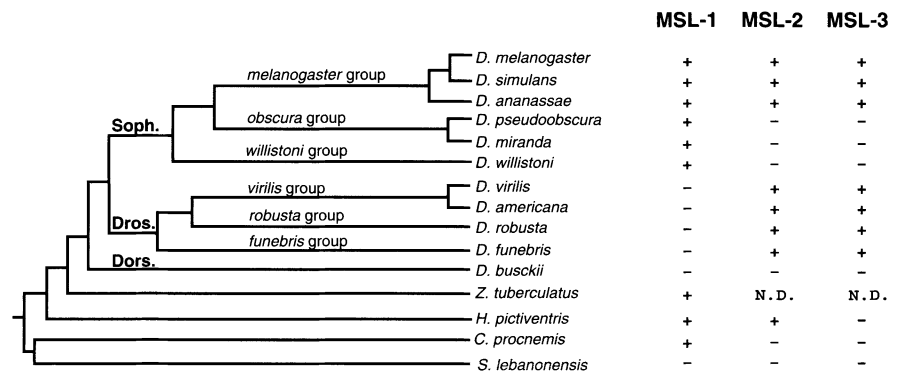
| | MSL-1 | MSL-2 | MSL-3 |
|---|---|---|---|
| D. melanogaster | + | + | + |
| D. simulans | + | + | + |
| D. ananassae | + | + | + |
| D. pseudoobscura | + | – | – |
| D. miranda | + | – | – |
| D. willistoni | + | – | – |
| D. virilis | – | + | + |
| D. americana | – | + | + |
| D. robusta | – | + | + |
| D. funebris | – | + | + |
| D. busckii | – | – | – |
| Z. tuberculatus | + | N.D. | N.D. |
| H. pictiventris | + | + | – |
| C. procnemis | + | – | – |
| S. lebanonensis | – | – | – |

melanogaster group
obscura group
Soph.
willistoni group
virilis group
Dros.
robusta group
funebris group
Dors.